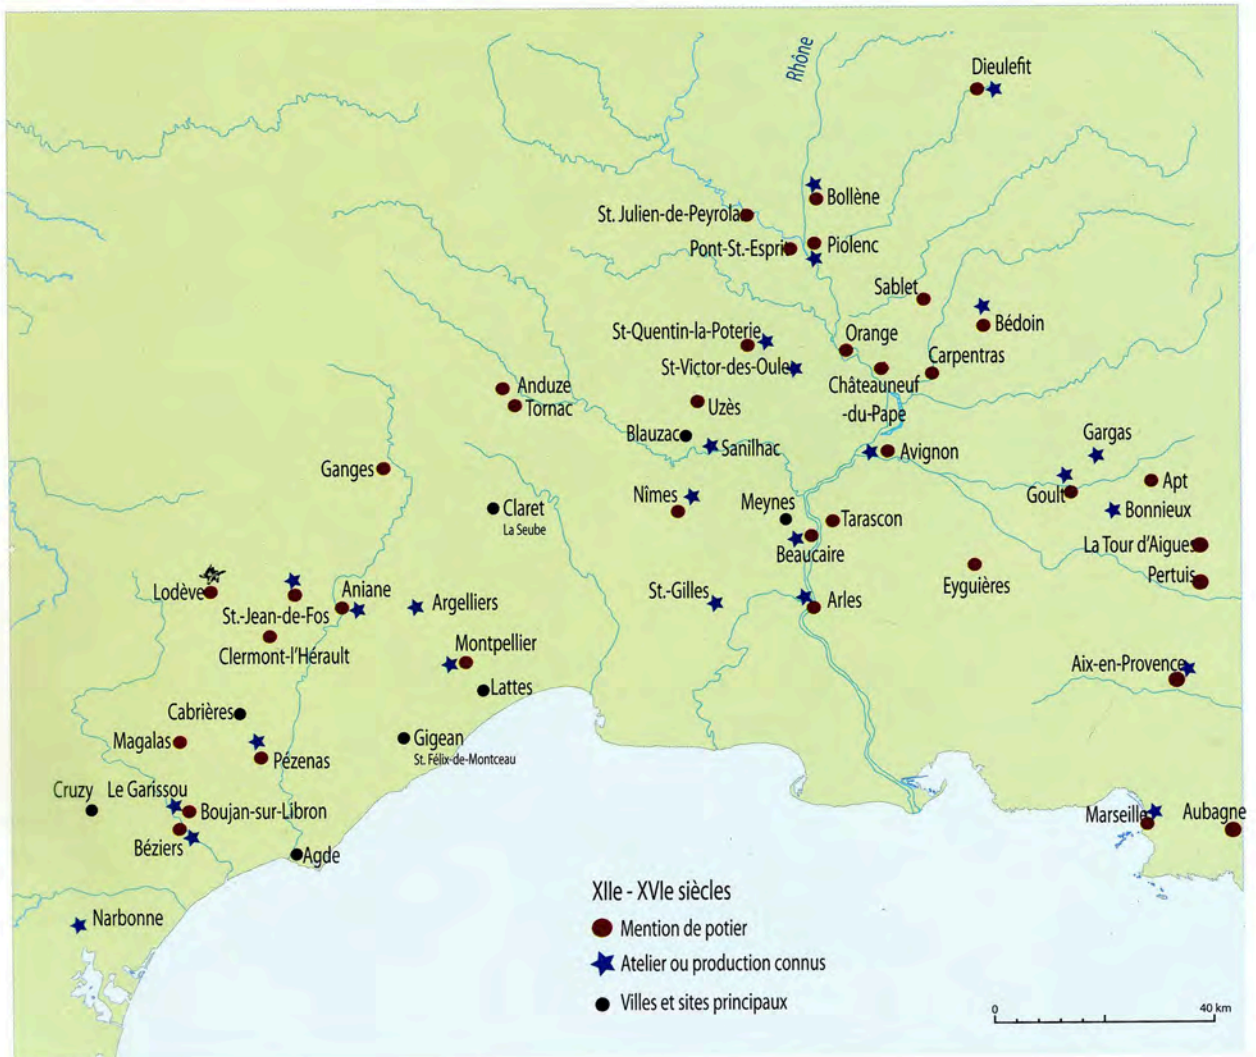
Rhône

Dieulefit

Bollène

St. Julien-de-Peyrolas

Piolenc

Pont-St.-Esprit

Sablet

Bédoin

St-Quentin-la-Poterie

Orange

St-Victor-des-Oules

Carpentras

Châteauneuf-du-Pape

Anduze

Tornac

Uzès

Blauzac

Sanilhac

Avignon

Gargas

Ganges

Apt

Goult

Bonnieux

Nîmes

Meynes

Claret
La Seube

Tarascon

Beaucaire

La Tour d'Aigues

Pertuis

Eyguières

Lodève

Aniane

St.-Jean-de-Fos

Argelliers

St.-Gilles

Arles

Clermont-l'Hérault

Montpellier

Aix-en-Provence

Lattes

Cabrières

Magalas

Gigean
St. Félix-de-Montceau

Pézenas

Cruzy

Le Garissou

Boujan-sur-Libron

Marseille

Aubagne

Béziers

Agde

Narbonne

XIIe - XVIe siècles

Mention de potier

Atelier ou production connus

Villes et sites principaux

0

40 km